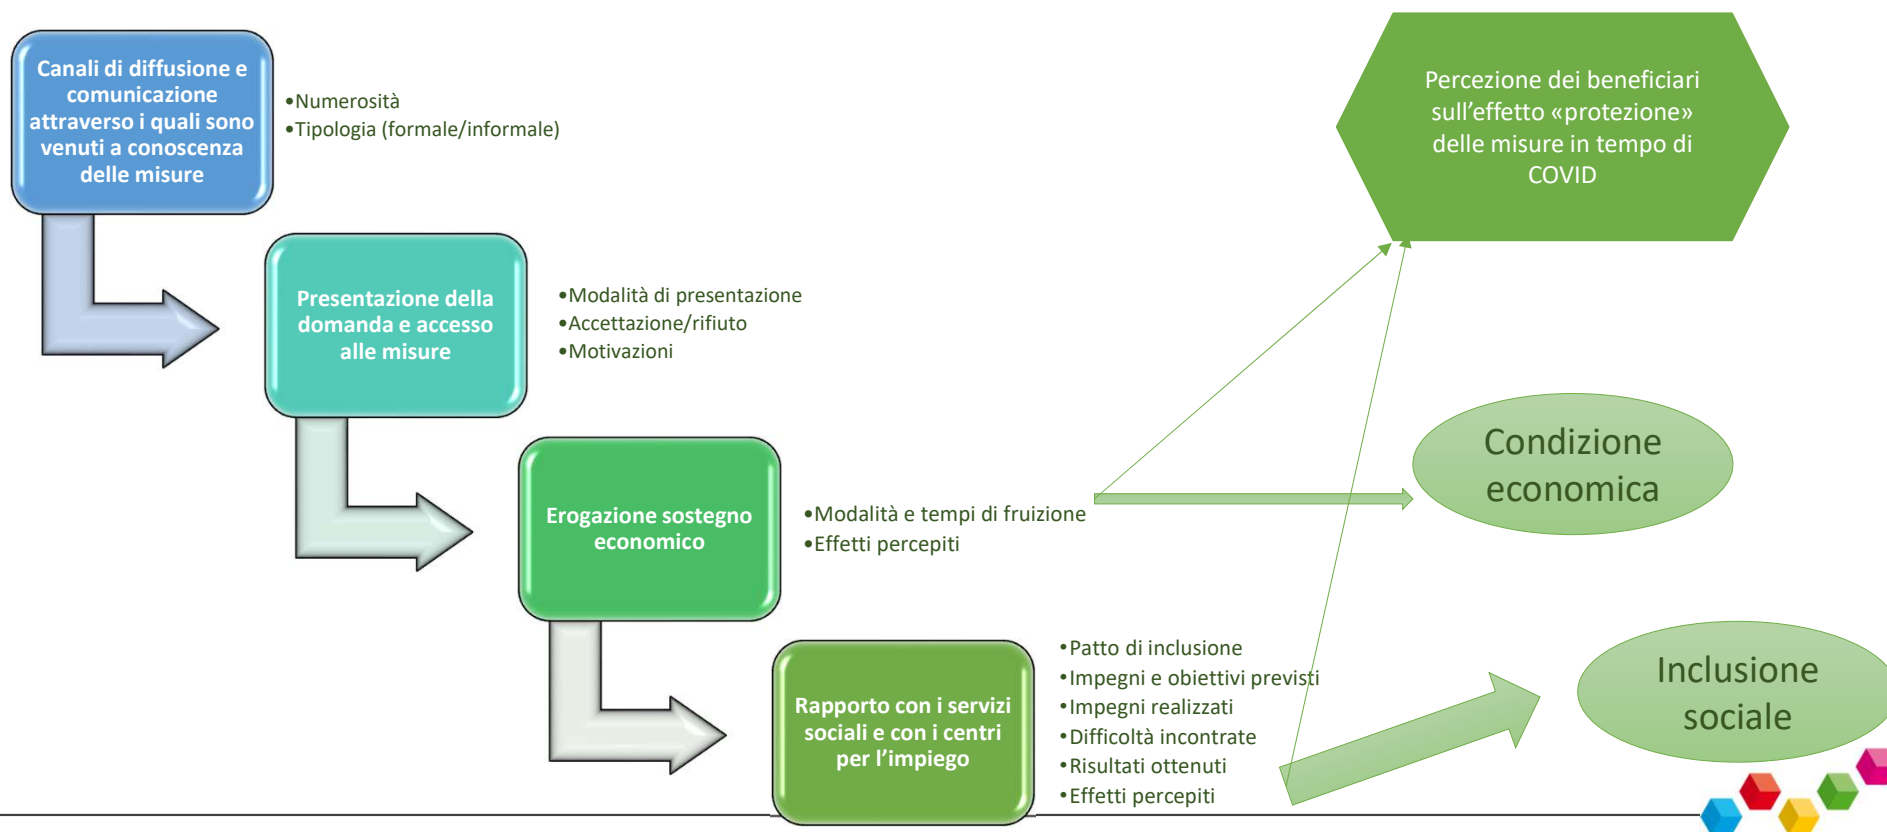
Canali di diffusione e comunicazione attraverso i quali sono venuti a conoscenza delle misure

•Numerosità
•Tipologia (formale/informale)

Presentazione della domanda e accesso alle misure

•Modalità di presentazione
•Accettazione/rifiuto
•Motivazioni

Erogazione sostegno economico

•Modalità e tempi di fruizione
•Effetti percepiti

Rapporto con i servizi sociali e con i centri per l'impiego

•Patto di inclusione
•Impegni e obiettivi previsti
•Impegni realizzati
•Difficoltà incontrate
•Risultati ottenuti
•Effetti percepiti

Percezione dei beneficiari sull'effetto «protezione» delle misure in tempo di COVID

Condizione economica

Inclusione sociale